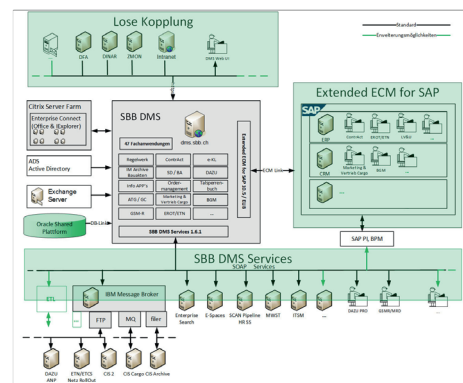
Lose Kopplung

Standard
Erweiterungsmöglichkeiten

DFA
DPAM
ZMON
Intranet
DMS Web UI

Citrix Server Farm

Enterprise Connect (Office & iExplorer)

ADS Active Directory

Exchange Server

Oracle Shared Platform

DB-Link

SBB DMS

dms.sbb.ch

47 Fachanwendungen

| Regelwerk | Contrakt | e-KL |
|---|---|---|
| IM Archive Bauakten | SD / BA | DAZU |
| Info APP's | Order-management | Tatsperren-buch |
| ATG / GC | Marketing & Vertrieb Cargo | BGM |
| GSM-R | ERDT/ETN | ... |

SBB DMS Services 1.6.1

Extended ECM for SAP 10.5 / ECR

ECM Link

Extended ECM for SAP

SAP

ERP
Contrakt
ERDT/ETN
UMDI
CRM
Marketing & Vertrieb Cargo
Ascen
...
...

SAP PI, BPM

SBB DMS Services

SOAP - Services

ETL

IBM Message Broker

FTP
MQ
filer

Enterprise Search
E-Spaces
SCAN Pipeline HR SS
MWST
ITSM
...
DAZU PRD
GEMR/MRD
...

DAZU ANP
ETN/ETCS Netz RollOut
CIS 2
CIS Cargo
CIS Archive